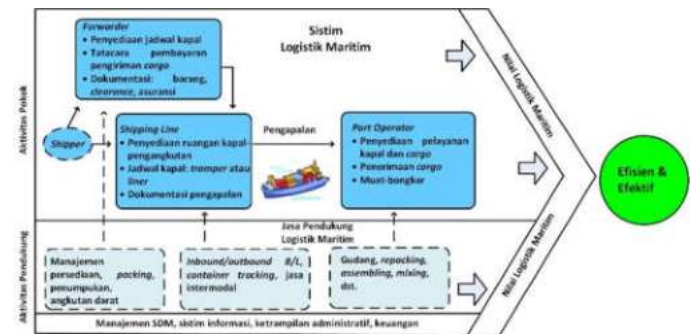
Aktivitas Pokok

Forwarder
• Penyediaan jadwal kapal
• Tatacara pembayaran pengiriman cargo
• Dokumentasi: barang, clearence, asuransi

Sistim Logistik Maritim

Shipper

Shipping Line
• Penyediaan ruangan kapal pengangkutan
• Jadwal kapal: tramper atau liner
• Dokumentasi pengapalan

Pengapalan

Port Operator
• Penyediaan pelayanan kapal dan cargo
• Penerimaan cargo
• Muat-bongkar

Nilai Logistik Maritim

Efisien & Efektif

Aktivitas Pendukung

Jasa Pendukung Logistik Maritim

Manajemen persediaan, packing, penumpulan, angkutan darat

Inbound/outbound B/L, container tracking, jasa intermodal

Gudang, repacking, assembling, mixing, dst.

Nilai Logistik Maritim

Manajemen SDM, sistim informasi, ketrampilan administratif, keuangan